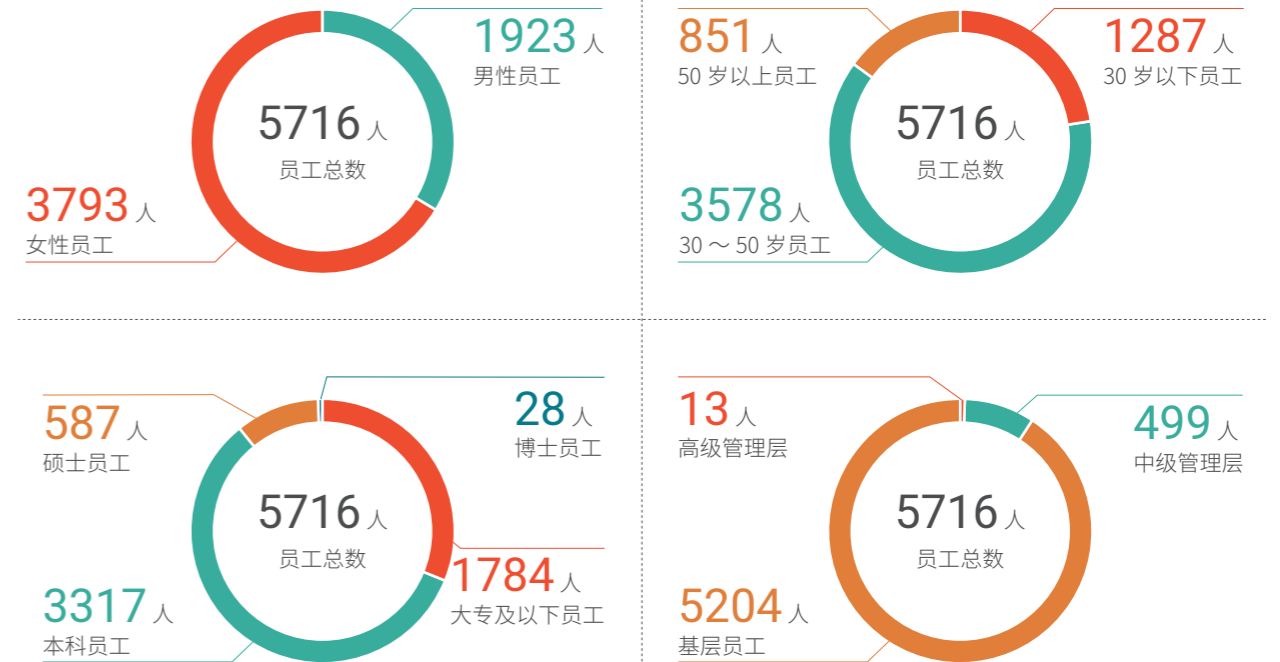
5716 人
员工总数

1923 人
男性员工

3793 人
女性员工

851 人
50 岁以上员工

1287 人
30 岁以下员工

5716 人
员工总数

3578 人
30 ～ 50 岁员工

587 人
硕士员工

28 人
博士员工

5716 人
员工总数

1784 人
大专及以下员工

3317 人
本科员工

13 人
高级管理层

499 人
中级管理层

5716 人
员工总数

5204 人
基层员工